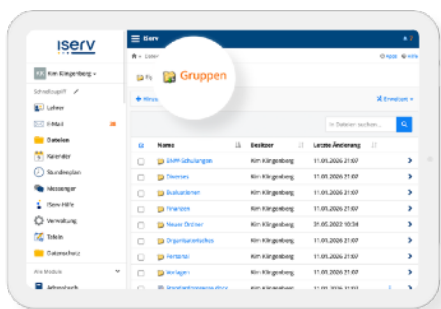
iserv

Kim Klingenberg

Schnellzugriff

Lehrer

E-Mail

Dateien

Kalender

Stundenplan

Messenger

IServ-Hilfe

Verwaltung

Tafeln

Datenschutz

Alle Module

Adressbuch

IServ

Dateien

Apps

Hilfe

Gruppen

Hinzu

Erweitern

In Dateien suchen...

| | Name | Besitzer | Letzte Änderung |
|---|---|---|---|
| | EMM-Schulungen | Kim Klingenberg | 11.05.2026 21:07 |
| | Diverses | Kim Klingenberg | 11.05.2026 21:07 |
| | Evaluationen | Kim Klingenberg | 11.05.2026 21:07 |
| | Finanzen | Kim Klingenberg | 11.05.2026 21:07 |
| | Neuer Ordner | Kim Klingenberg | 31.05.2022 10:34 |
| | Organisatorisches | Kim Klingenberg | 11.05.2026 21:07 |
| | Personal | Kim Klingenberg | 11.05.2026 21:07 |
| | Vorlagen | Kim Klingenberg | 11.05.2026 21:07 |
| | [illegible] | Kim Klingenberg | 11.05.2026 21:07 |